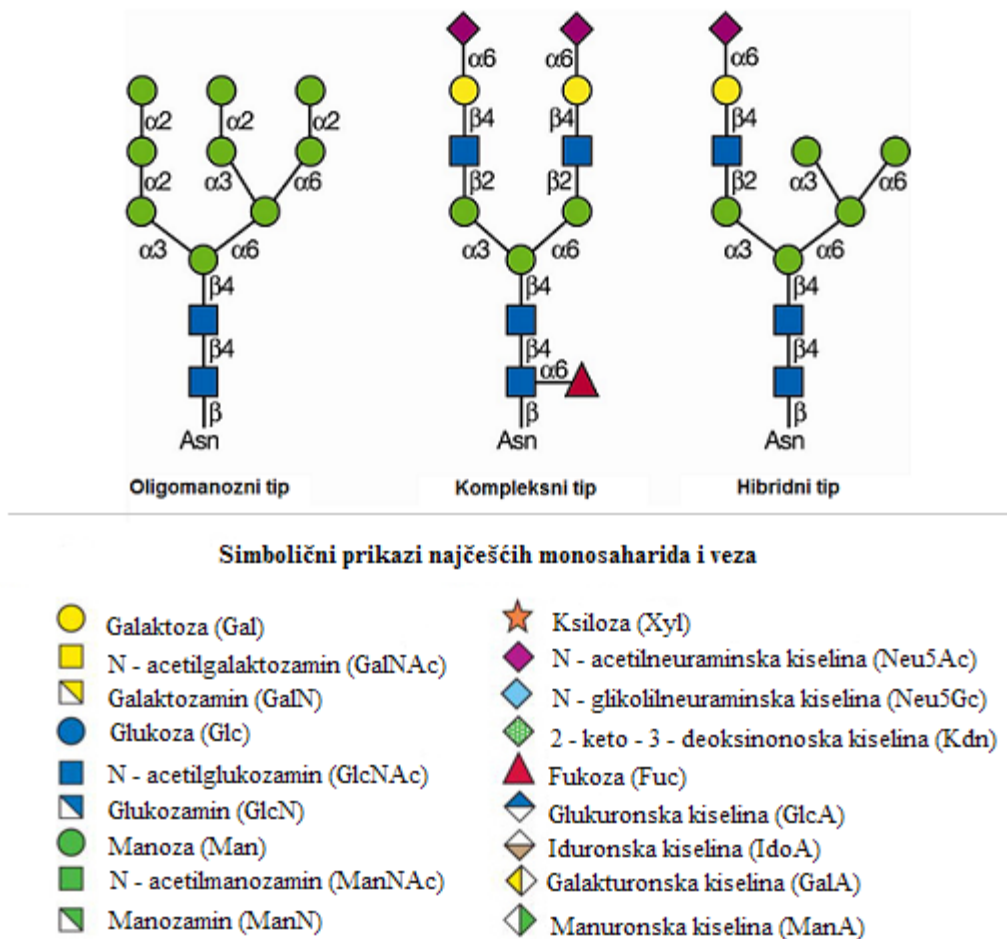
α2 α2 α2
α2 α3 α6
α3 α6
β4
β4
β
Asn
Oligomanozni tip

α6 α6
β4 β4
β2 β2
α3 α6
β4
β4
α6
β
Asn
Kompleksni tip

α6
β4
β2 α3 α6
α3 α6
β4
β4
β
Asn
Hibridni tip

Simbolični prikazi najčešćih monosaharida i veza

Galaktoza (Gal)
N - acetilgalaktozamin (GalNAc)
Galaktozamin (GalN)
Glukoza (Glc)
N - acetilglukozamin (GlcNAc)
Glukozamin (GlcN)
Manoza (Man)
N - acetilmanozamin (ManNAc)
Manozamin (ManN)

Ksiloza (Xyl)
N - acetilneuraminska kiselina (Neu5Ac)
N - glikolilneuraminska kiselina (Neu5Gc)
2 - keto - 3 - deoksinonoska kiselina (Kdn)
Fukoza (Fuc)
Glukuronska kiselina (GlcA)
Iduronska kiselina (IdoA)
Galakturonska kiselina (GalA)
Manuronska kiselina (ManA)